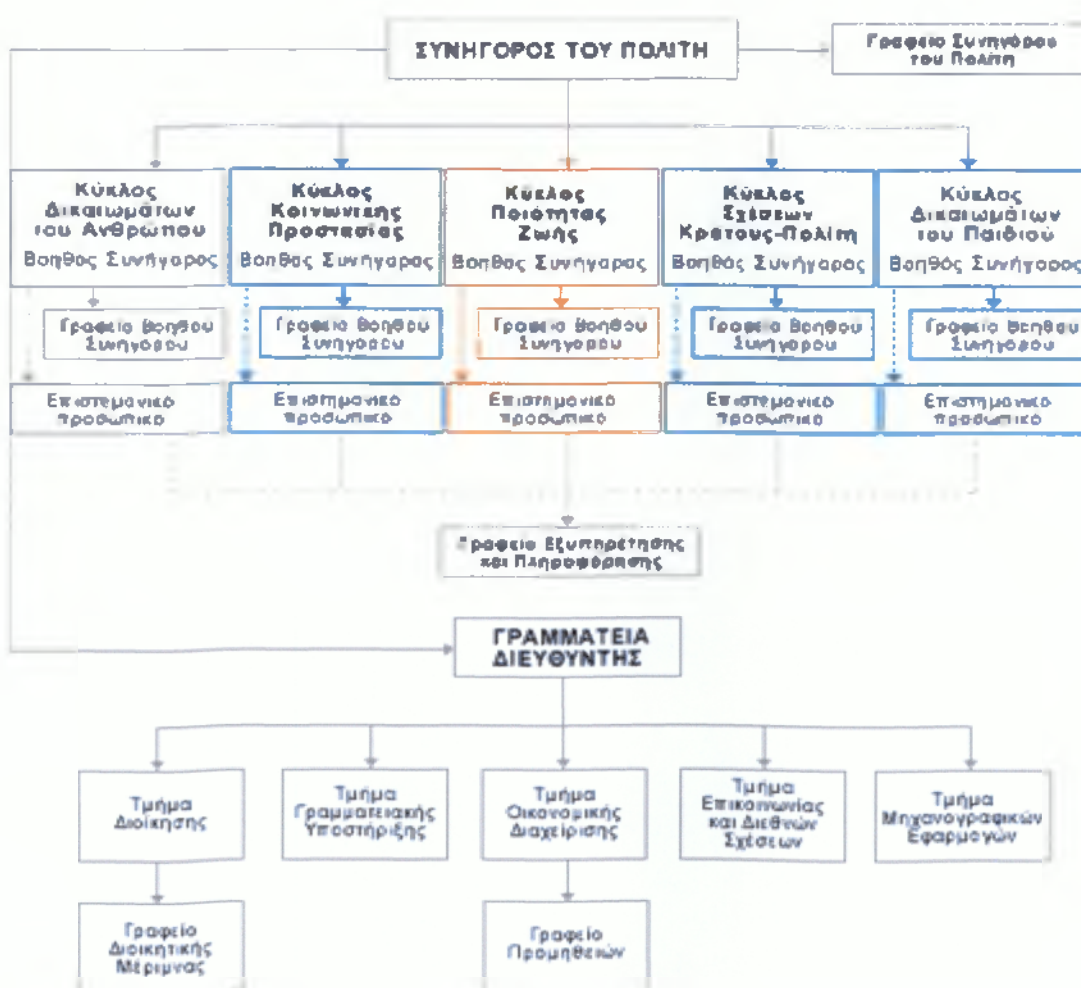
ΣΥΝΗΓΟΡΟΣ ΤΟΥ ΠΟΛΙΤΗ

Γραφείο Συνηγόρου του Πολίτη

Κύκλος Δικαιωμάτων του Ανθρώπου
Βοηθός Συνήγορος

Γραφείο Βοηθού Συνηγόρου

Επιστημονικό προσωπικό

Κύκλος Κοινωνικής Προστασίας
Βοηθός Συνήγορος

Γραφείο Βοηθού Συνηγόρου

Επιστημονικό προσωπικό

Κύκλος Ποιότητας Ζωής
Βοηθός Συνήγορος

Γραφείο Βοηθού Συνηγόρου

Επιστημονικό προσωπικό

Κύκλος Σχέσεων Κράτους-Πολίτη
Βοηθός Συνήγορος

Γραφείο Βοηθού Συνηγόρου

Επιστημονικό προσωπικό

Κύκλος Δικαιωμάτων του Παιδιού
Βοηθός Συνήγορος

Γραφείο Βοηθού Συνηγόρου

Επιστημονικό προσωπικό

Γραφείο Εξυπηρέτησης και Πληροφόρησης

ΓΡΑΜΜΑΤΕΙΑ ΔΙΕΥΘΥΝΤΗΣ

Τμήμα Διοίκησης

Τμήμα Γραμματειακής Υποστήριξης

Τμήμα Οικονομικής Διαχείρισης

Τμήμα Επικοινωνίας και Διεθνών Σχέσεων

Τμήμα Μηχανογραφικών Εφαρμογών

Γραφείο Διοικητικής Μέριμνας

Γραφείο Προμηθειών